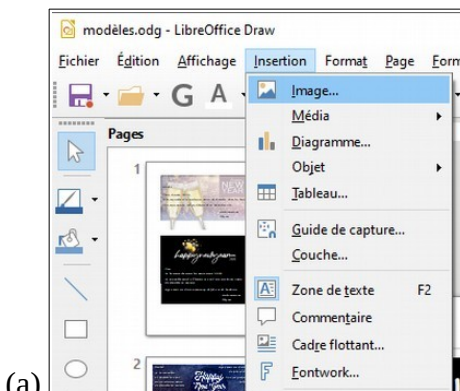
modèles.odg - LibreOffice Draw

Fichier Édition Affichage Insertion Format Page Form

Pages

1

NEW YEAR

happy new year

2

Happy New Year

Image...
Média
Diagramme...
Objet
Tableau...
Guide de capture...
Couche...
Zone de texte F2
Commentaire
Cadre flottant...
Fontwork...

(a)